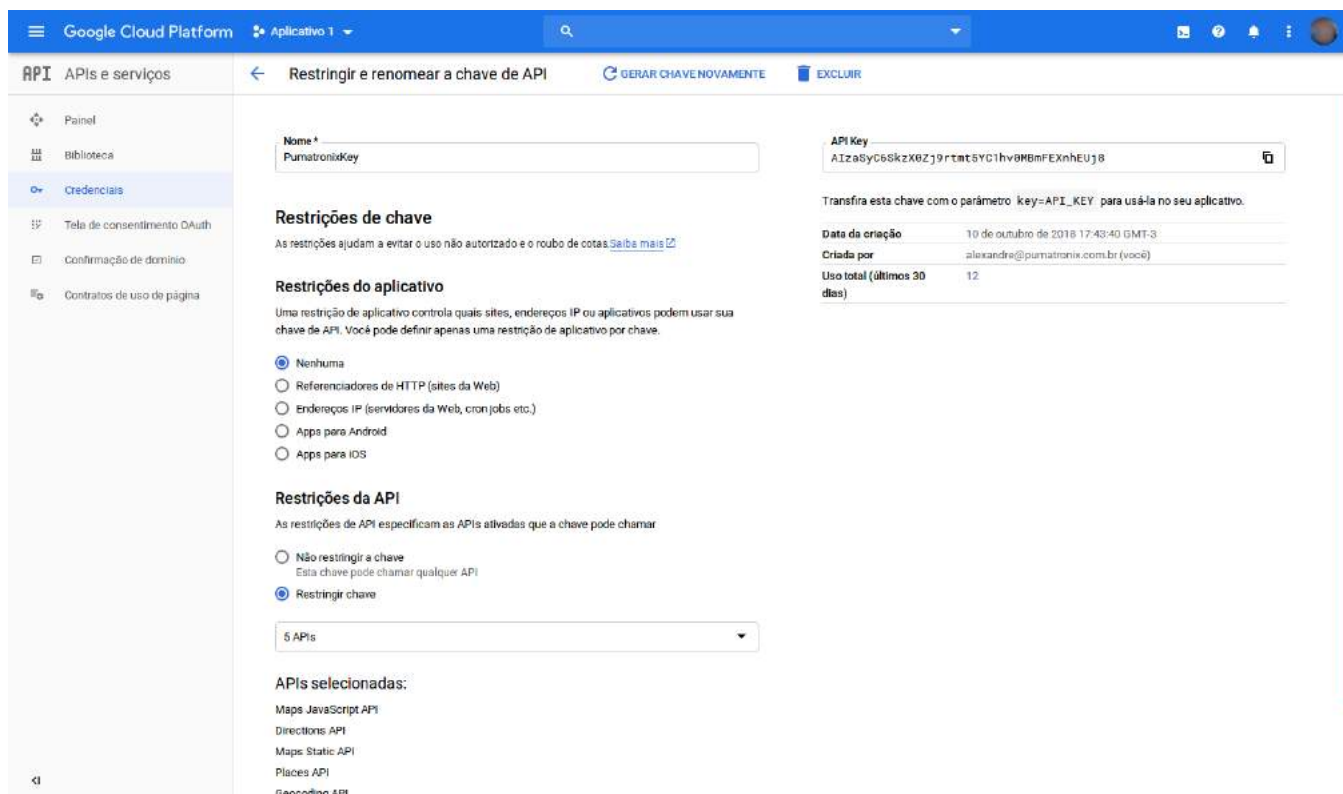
Google Cloud Platform Aplicativo 1

API APIs e serviços

Restringir e renomear a chave de API

GERAR CHAVE NOVAMENTE

EXCLUIR

Painel

Biblioteca

Credenciais

Tela de consentimento OAuth

Confirmação de domínio

Contratos de uso de página

Nome *
PumatronixKey

Restrições de chave

As restrições ajudam a evitar o uso não autorizado e o roubo de cotas. Saiba mais

Restrições do aplicativo

Uma restrição de aplicativo controla quais sites, endereços IP ou aplicativos podem usar sua chave de API. Você pode definir apenas uma restrição de aplicativo por chave.

Nenhuma

Referenciadores de HTTP (sites da Web)

Endereços IP (servidores da Web, cron jobs etc.)

Apps para Android

Apps para iOS

Restrições da API

As restrições de API especificam as APIs ativadas que a chave pode chamar

Não restringir a chave
Esta chave pode chamar qualquer API

Restringir chave

5 APIs

APIs selecionadas:

Maps JavaScript API
Directions API
Maps Static API
Places API
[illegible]

API Key
AIzaSyC6SkzX0Zj9rtmt5YC1hv0MBmFEXnhEUj8

Transfira esta chave com o parâmetro key=API_KEY para usá-la no seu aplicativo.

| | |
|---|---|
| Data da criação | 10 de outubro de 2018 17:43:40 GMT-3 |
| Criada por | alexandre@pumatronix.com.br (você) |
| Uso total (últimos 30 dias) | 12 |